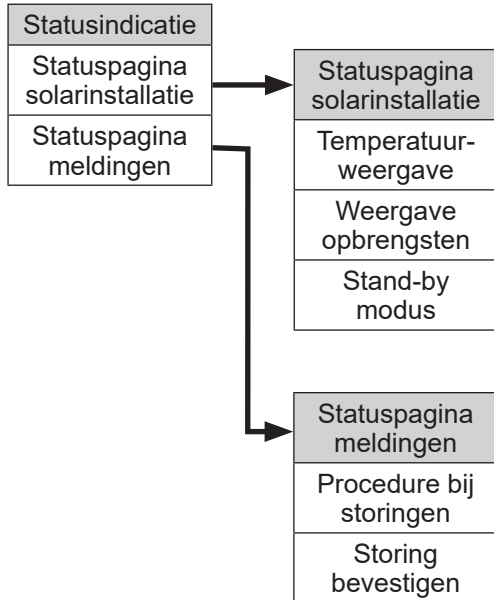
Statusindicatie

Statuspagina solarinstallatie

Statuspagina meldingen

Statuspagina solarinstallatie

Temperatuurweergave

Weergave opbrengsten

Stand-by modus

Statuspagina meldingen

Procedure bij storingen

Storing bevestigen